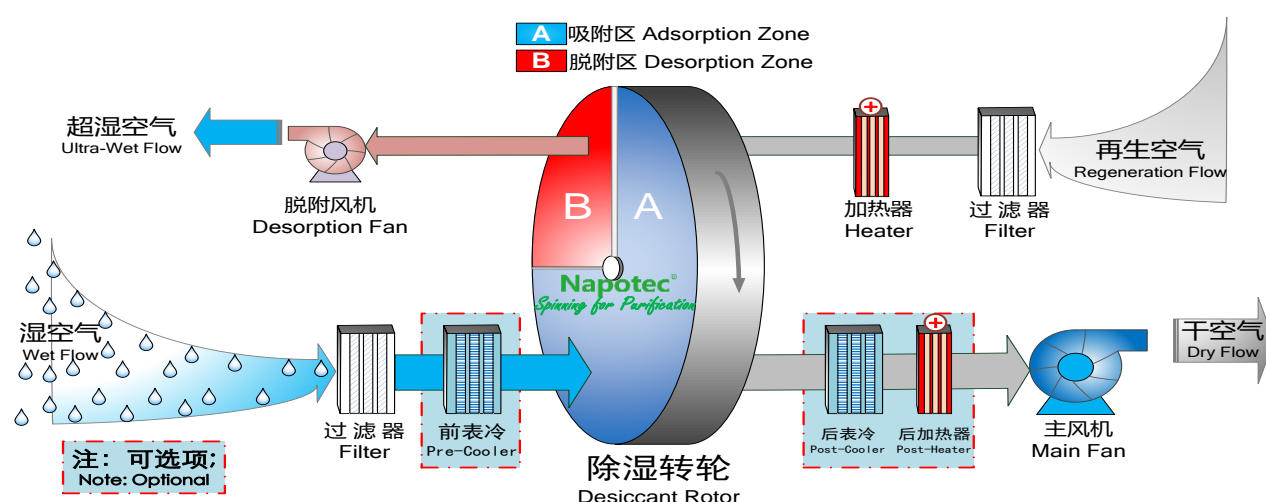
A 吸附区 Adsorption Zone
B 脱附区 Desorption Zone

超湿空气
Ultra-Wet Flow

脱附风机
Desorption Fan

B A

Napotec®
Spinning for Purification

加热器
Heater

过 滤 器
Filter

再生空气
Regeneration Flow

湿空气
Wet Flow

过 滤 器
Filter

前表冷
Pre-Cooler

除湿转轮
Desiccant Rotor

后表冷
Post-Cooler

后加热器
Post-Heater

主风机
Main Fan

干空气
Dry Flow

注：可选项;
Note: Optional